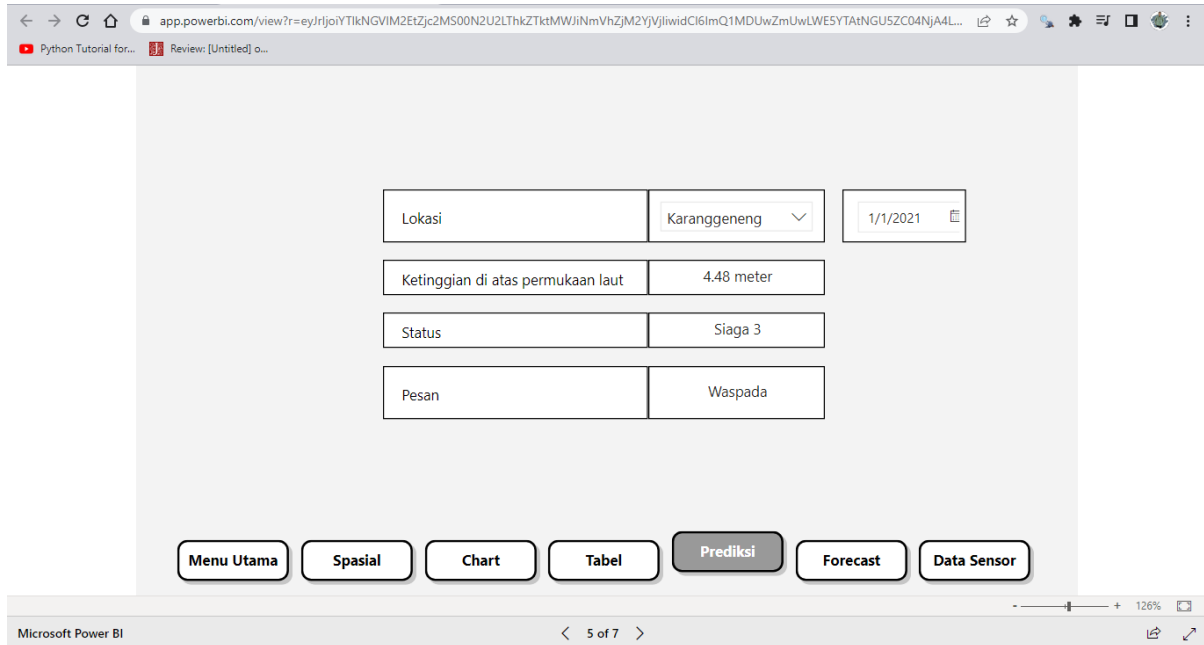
app.powerbi.com/view?r=eyJrIjoiYTlkNGVlM2EtZjc2MS00N2U2LThkZTktMWJiNmVhZjM2YjVjIiwidCI6ImQ1MDUwZmUwLWE5YTAtNGU5ZC04NjA4L...

Python Tutorial for... Review: [Untitled] o...

| Lokasi | Karanggeneng | 1/1/2021 |
|---|---|---|
| Ketinggian di atas permukaan laut | 4.48 meter | |
| Status | Siaga 3 | |
| Pesan | Waspada | |

Menu Utama Spasial Chart Tabel Prediksi Forecast Data Sensor

- + 126%

Microsoft Power BI

5 of 7